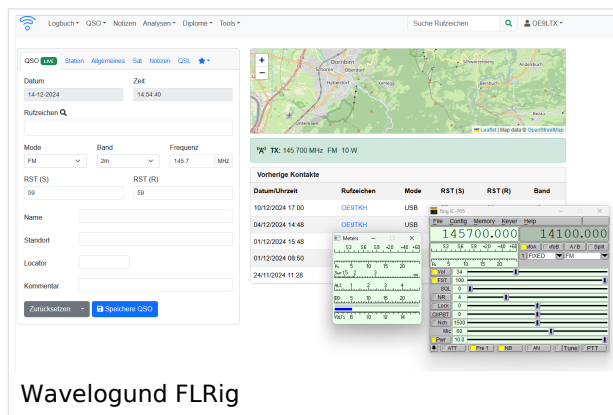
Logbuch ▾ QSO ▾ Notizen Analysen ▾ Diplome ▾ Tools ▾
Suche Rufzeichen
OE9LTX ▾

QSO LIVE Station Allgemeines Sat Notizen QSL ★

Datum
14-12-2024
Zeit
14:54:40

Rufzeichen

Mode
FM
Band
2m
Frequenz
145.7 MHz

RST (S)
59
RST (R)
59

Name

Standort

Locator

Kommentar

Zurücksetzen
Speichere QSO

Dornbirn
Schwarzenberg
Andelsbuch
Bezau
Leaflet | Map data © OpenStreetMap

TX: 145.700 MHz FM 10 W

Vorherige Kontakte

| Datum/Uhrzeit | Rufzeichen | Mode | RST (S) | RST (R) | Band |
|---|---|---|---|---|---|
| 10/12/2024 17:00 | OE9TKH | USB | | | |
| 04/12/2024 14:48 | OE9TKH | USB | | | |
| 01/12/2024 15:48 | | | | | |
| 01/12/2024 08:50 | | | | | |
| 24/11/2024 11:28 | | | | | |

Meters
S2 S6 S9 +20 +40 +60
Po 5 10 15 20
Swr 1.5 2 3
ALC 1 2 3 4
IDD 5 10 15 20
Vd(V) 5 10 15

flrig IC-705
File Config Memory Keyer Help
145700.000
14100.000
S2 S6 S9 +20 +40 +60
Po 5 10 15 20
A/B vfoB A / B Split
FIXED FM
Vol 34
RF 100
SQL 0
NR 4
Lock 0
CW/RIT 0
Nch 1500
Mic 60
Pwr 10.0
ATT Pre 1 NB AN Tune PTT

Wavelogund FLRig